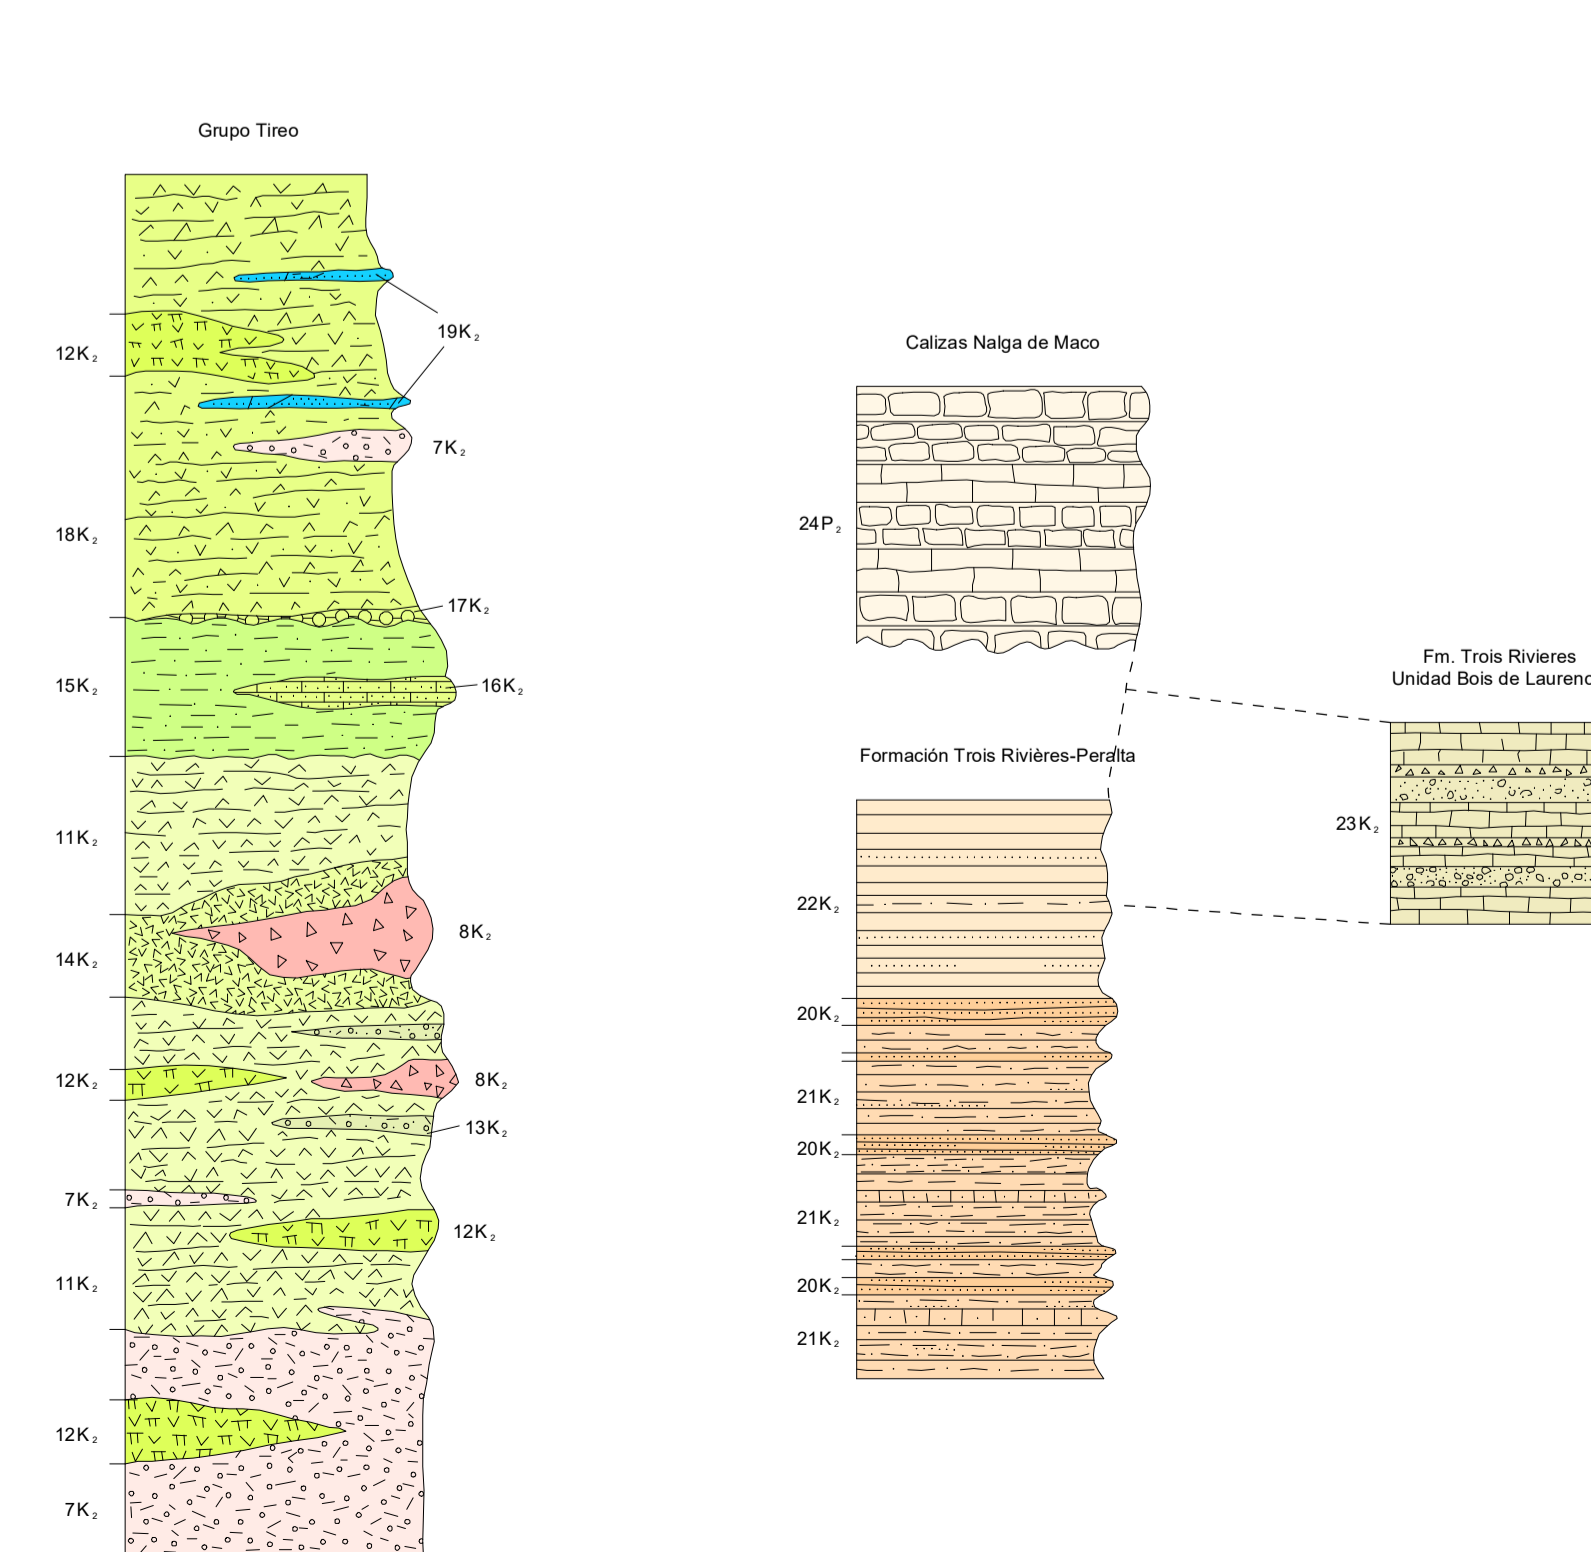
Grupo Tireo

12K$_2$
19K$_2$
7K$_2$
18K$_2$
17K$_2$
15K$_2$
16K$_2$
11K$_2$
14K$_2$
8K$_2$
12K$_2$
8K$_2$
13K$_2$
7K$_2$
12K$_2$
11K$_2$
12K$_2$
7K$_2$

Calizas Nalga de Maco

24P$_2$

Formación Trois Rivières-Peralta

22K$_2$
20K$_2$
21K$_2$
20K$_2$
21K$_2$
20K$_2$
21K$_2$

Fm. Trois Rivieres
Unidad Bois de Laurenc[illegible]

23K$_2$